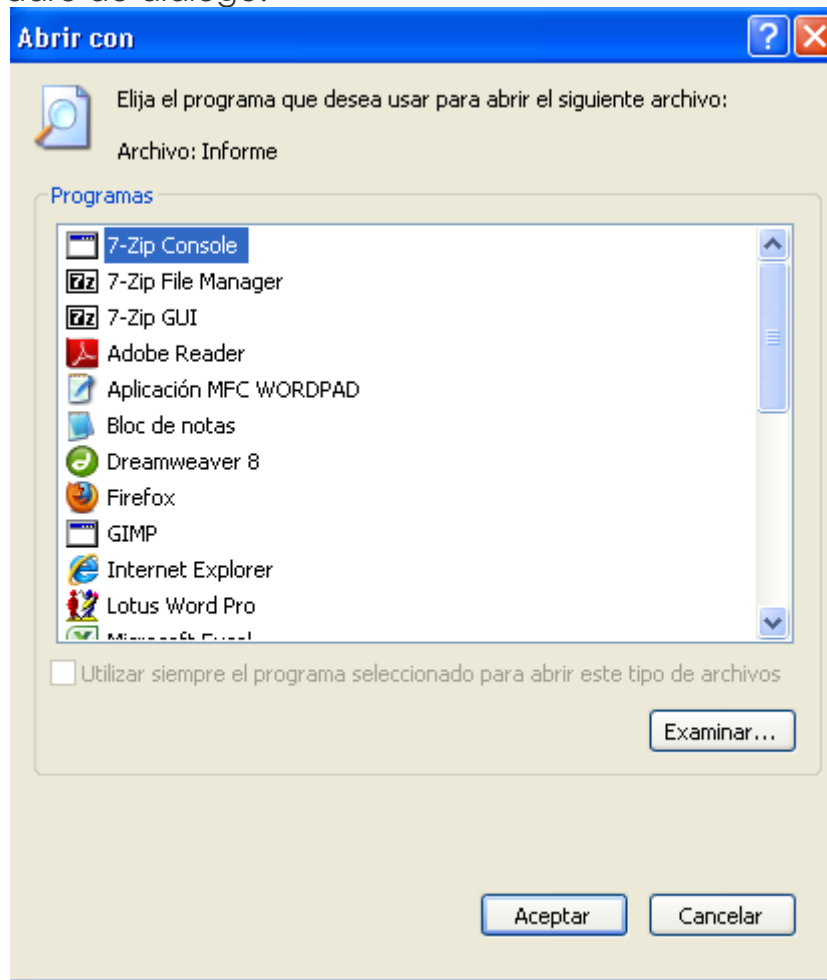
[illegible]

Abrir con

?

Elija el programa que desea usar para abrir el siguiente archivo:

Archivo: Informe

Programas

7-Zip Console
7-Zip File Manager
7-Zip GUI
Adobe Reader
Aplicación MFC WORDPAD
Bloc de notas
Dreamweaver 8
Firefox
GIMP
Internet Explorer
Lotus Word Pro
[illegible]

Utilizar siempre el programa seleccionado para abrir este tipo de archivos

Examinar...

Aceptar

Cancelar